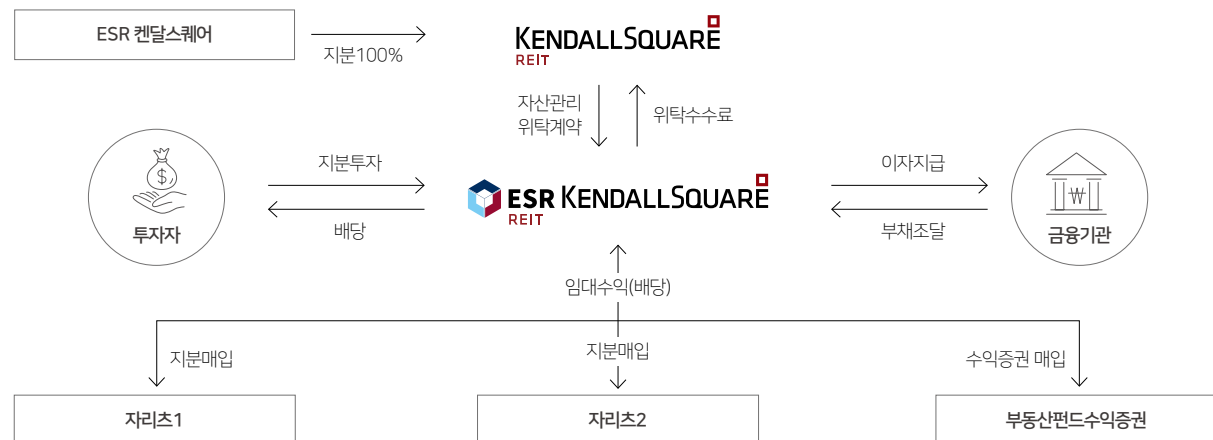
ESR 켄달스퀘어

지분100%

KENDALL SQUARE
REIT

자산관리
위탁계약

위탁수수료

지분투자

배당

ESR KENDALL SQUARE
REIT

이자지급

부채조달

$

투자자

₩

금융기관

임대수익(배당)

지분매입

지분매입

수익증권 매입

자리츠1

자리츠2

부동산펀드수익증권